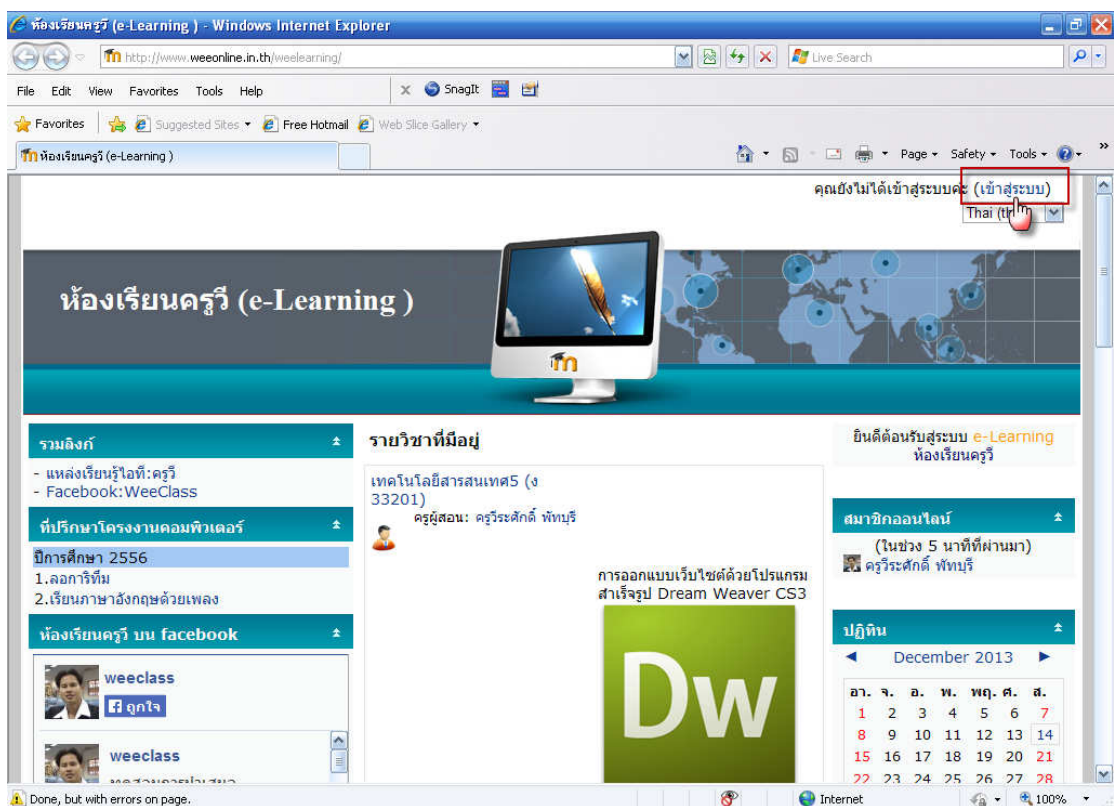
ห้องเรียนครูวี (e-Learning ) - Windows Internet Explorer

http://www.weeonline.in.th/weelearning/

Live Search

File Edit View Favorites Tools Help

SnagIt

Favorites Suggested Sites Free Hotmail Web Slice Gallery

ห้องเรียนครูวี (e-Learning )

Page Safety Tools

คุณยังไม่ได้เข้าสู่ระบบค่ะ (เข้าสู่ระบบ)

Thai (th)

ห้องเรียนครูวี (e-Learning )

รวมลิงก์

- แหล่งเรียนรู้ไอที:ครูวี
- Facebook:WeeClass

ที่ปรึกษาโครงงานคอมพิวเตอร์

ปีการศึกษา 2556
1.ลอการิทึม
2.เรียนภาษาอังกฤษด้วยเพลง

ห้องเรียนครูวี บน facebook

weeclass

ถูกใจ

weeclass

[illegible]

รายวิชาที่มีอยู่

เทคโนโลยีสารสนเทศ5 (ง 33201)

ครูผู้สอน: ครูวีระศักดิ์ พัทบุรี

การออกแบบเว็บไซต์ด้วยโปรแกรมสำเร็จรูป Dream Weaver CS3

Dw

ยินดีต้อนรับสู่ระบบ e-Learning ห้องเรียนครูวี

สมาชิกออนไลน์

(ในช่วง 5 นาทีที่ผ่านมา)
ครูวีระศักดิ์ พัทบุรี

ปฏิทิน

December 2013

| อา. | จ. | อ. | พ. | พฤ. | ศ. | ส. |
|---|---|---|---|---|---|---|
| 1 | 2 | 3 | 4 | 5 | 6 | 7 |
| 8 | 9 | 10 | 11 | 12 | 13 | 14 |
| 15 | 16 | 17 | 18 | 19 | 20 | 21 |
| 22 | 23 | 24 | 25 | 26 | 27 | 28 |

Done, but with errors on page.

Internet

100%